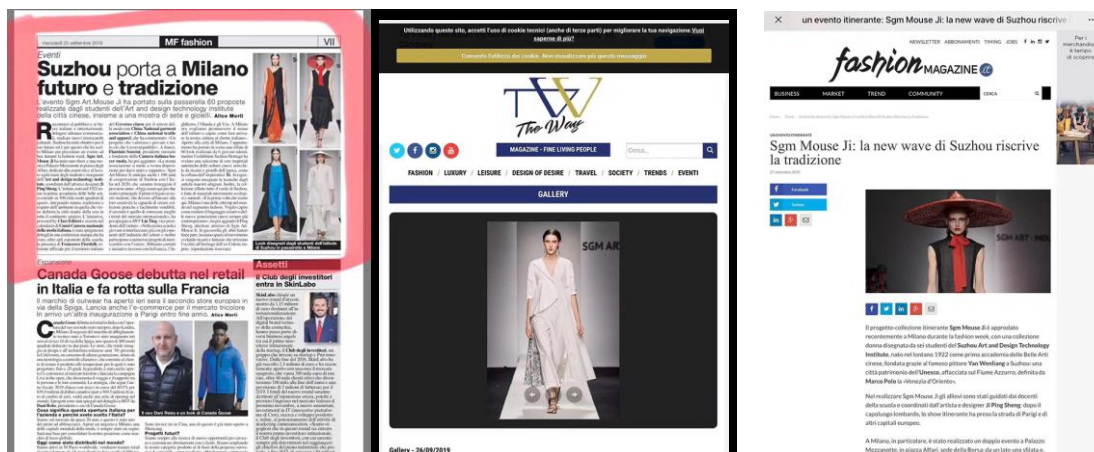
mercoledì 25 settembre 2019 MF fashion VII

Eventi

Suzhou porta a Milano futuro e tradizione

L'evento Sgm Art.Mouse Ji ha portato sulla passerella 60 proposte realizzate dagli studenti dell'Art and design technology institute della città cinese, insieme a una mostra di sete e gioielli. Alice Merli

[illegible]

Look disegnati dagli studenti dell'istituto di Suzhou in passerella a Milano

Espansioni

Canada Goose debutta nel retail in Italia e fa rotta sulla Francia

Il marchio di outwear ha aperto ieri sera il secondo store europeo in via della Spiga. Lancia anche l'e-commerce per il mercato tricolore in arrivo un'altra inaugurazione a Parigi entro fine anno. Alice Merli

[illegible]

Il ceo Dani Reiss e un look di Canada Goose

Cosa significa questa apertura italiana per l'azienda e perché avete scelto l'Italia?

Oggi come siete distribuiti nel mondo?

Progetti futuri?

Assetti

Il Club degli investitori entra in SkinLabo

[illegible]

Utilizzando questo sito, accetti l'uso di cookie tecnici (anche di terze parti) per migliorare la tua navigazione. Vuoi saperne di più?

Consento l'utilizzo dei cookie. Non visualizzare più questo messaggio

The Way

MAGAZINE - FINE LIVING PEOPLE

Cerca...

FASHION / LUXURY / LEISURE / DESIGN OF DESIRE / TRAVEL / SOCIETY / TRENDS / EVENTI

GALLERY

SGM AR

Gallery - 26/09/2019

un evento itinerante: Sgm Mouse Ji: la new wave di Suzhou riscrive

NEWSLETTER ABBONAMENTI TIMING JOBS

fashion MAGAZINE

BUSINESS MARKET TREND COMMUNITY CERCA

Sgm Mouse Ji: la new wave di Suzhou riscrive la tradizione

Facebook

Twitter

SGM ART - MOU

Il progetto-collezione itinerante Sgm Mouse Ji è approdato recentemente a Milano durante la fashion week, con una collezione donna disegnata da sei studenti del Suzhou Art and Design Technology Institute, nato nel lontano 1922 come primo accademia delle Belle Arti cinese, fondata grazie al famoso pittore Yan Wenliang a Suzhou: una città patrimonio dell'Unesco, affacciata sul Fiume Azzurro, definita da Marco Polo la «Venezia d'Oriente».

Nel realizzare Sgm Mouse Ji gli allievi sono stati guidati dai docenti della scuola e coordinati dall'artista e designer Ji Ping Sheng: dopo il capoluogo lombardo, lo show itinerante ha preso la strada di Parigi e di altri capitali europee.

A Milano, in particolare, è stato realizzato un doppio evento a Palazzo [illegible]

Per i merchandise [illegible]